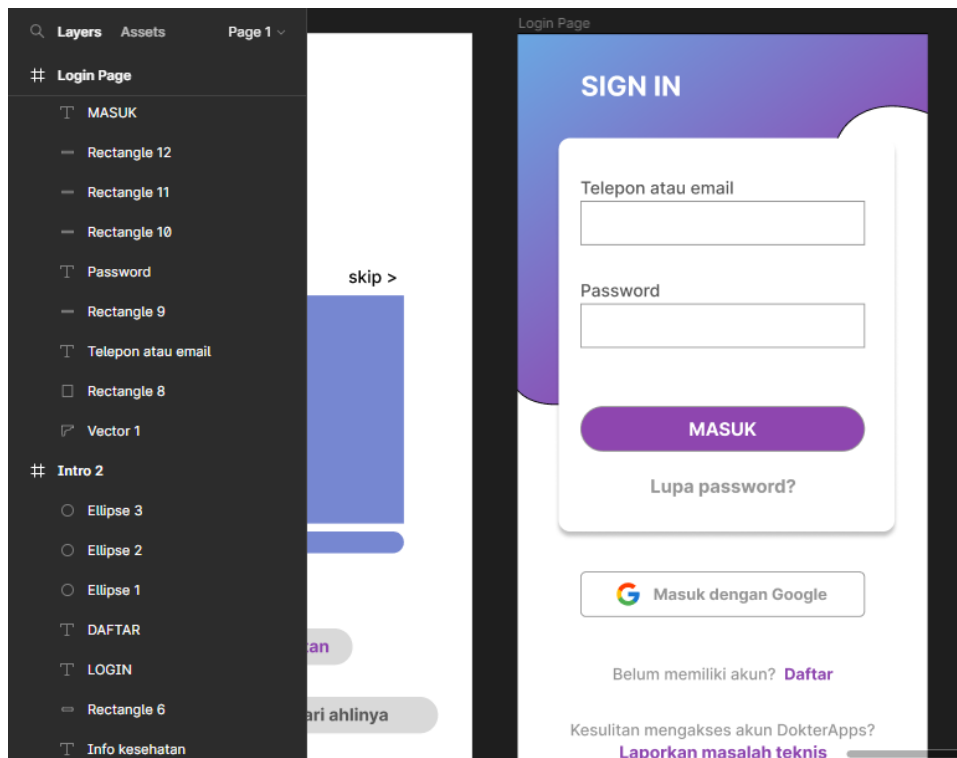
Layers Assets Page 1

Login Page

MASUK

Rectangle 12

Rectangle 11

Rectangle 10

Password

Rectangle 9

Telepon atau email

Rectangle 8

Vector 1

Intro 2

Ellipse 3

Ellipse 2

Ellipse 1

DAFTAR

LOGIN

Rectangle 6

Info kesehatan

skip >

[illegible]kan

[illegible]ari ahlinya

Login Page

SIGN IN

Telepon atau email

Password

MASUK

Lupa password?

Masuk dengan Google

Belum memiliki akun? Daftar

Kesulitan mengakses akun DokterApps?

Laporkan masalah teknis